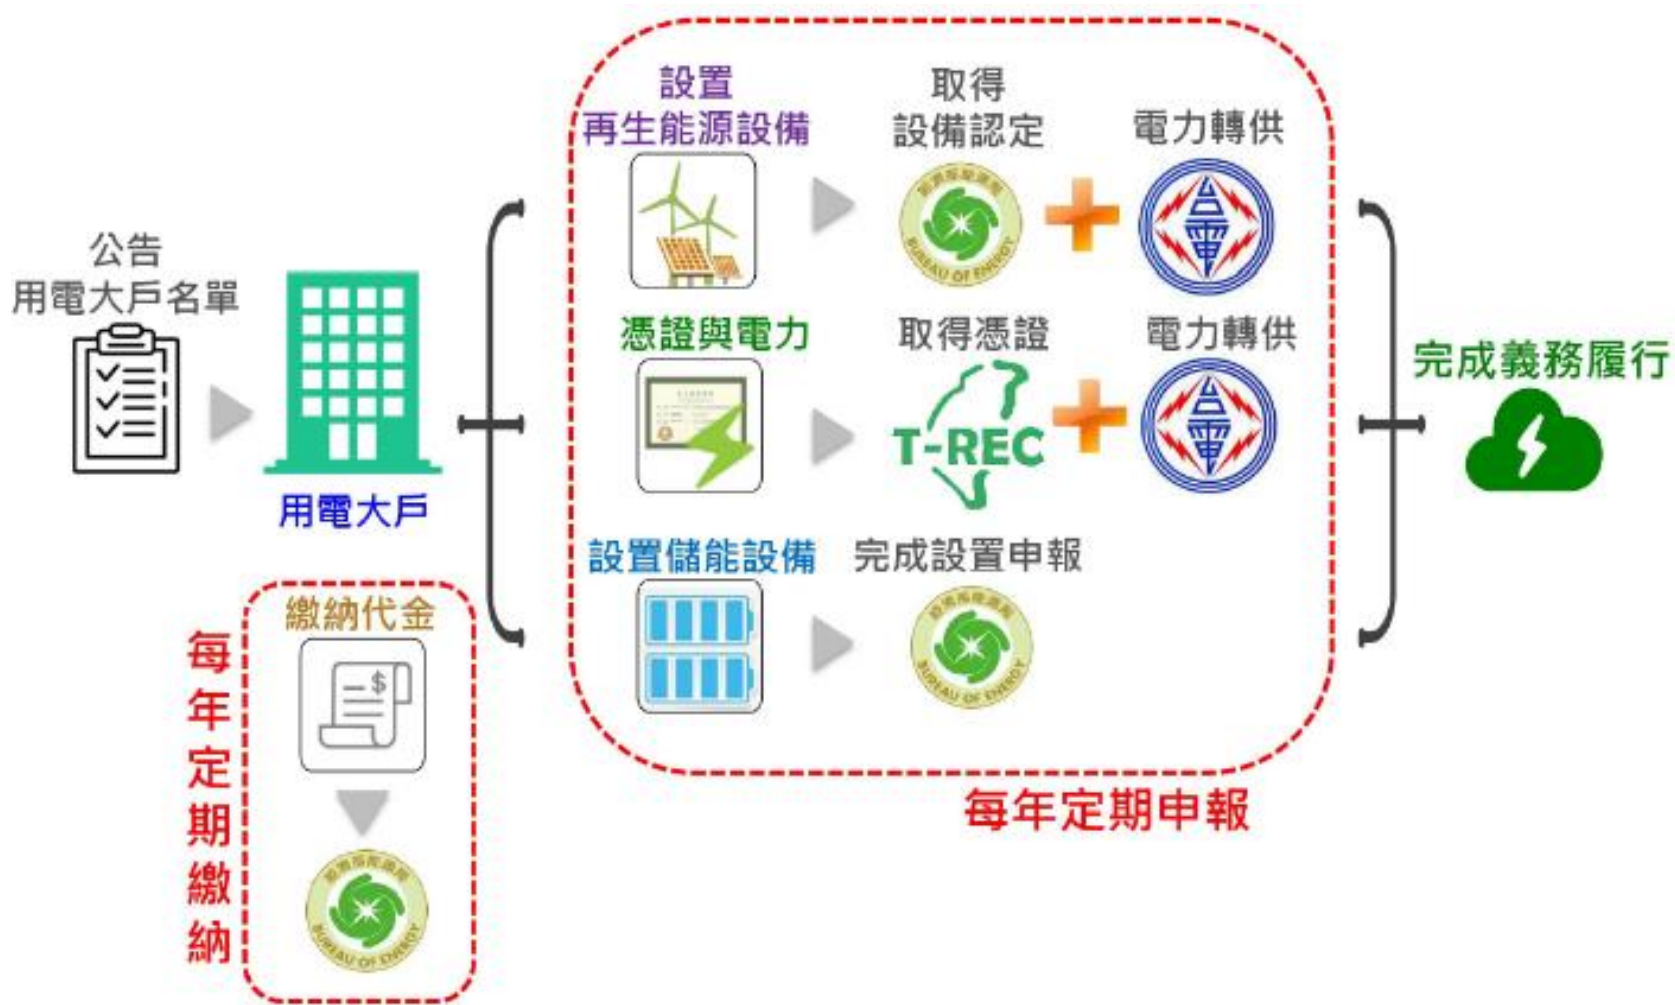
公告
用電大戶名單

用電大戶

設置
再生能源設備

取得
設備認定

電力轉供

憑證與電力

取得憑證

T-REC

電力轉供

設置儲能設備

完成設置申報

完成義務履行

每年定期申報

每年定期繳納

繳納代金

BUREAU OF ENERGY